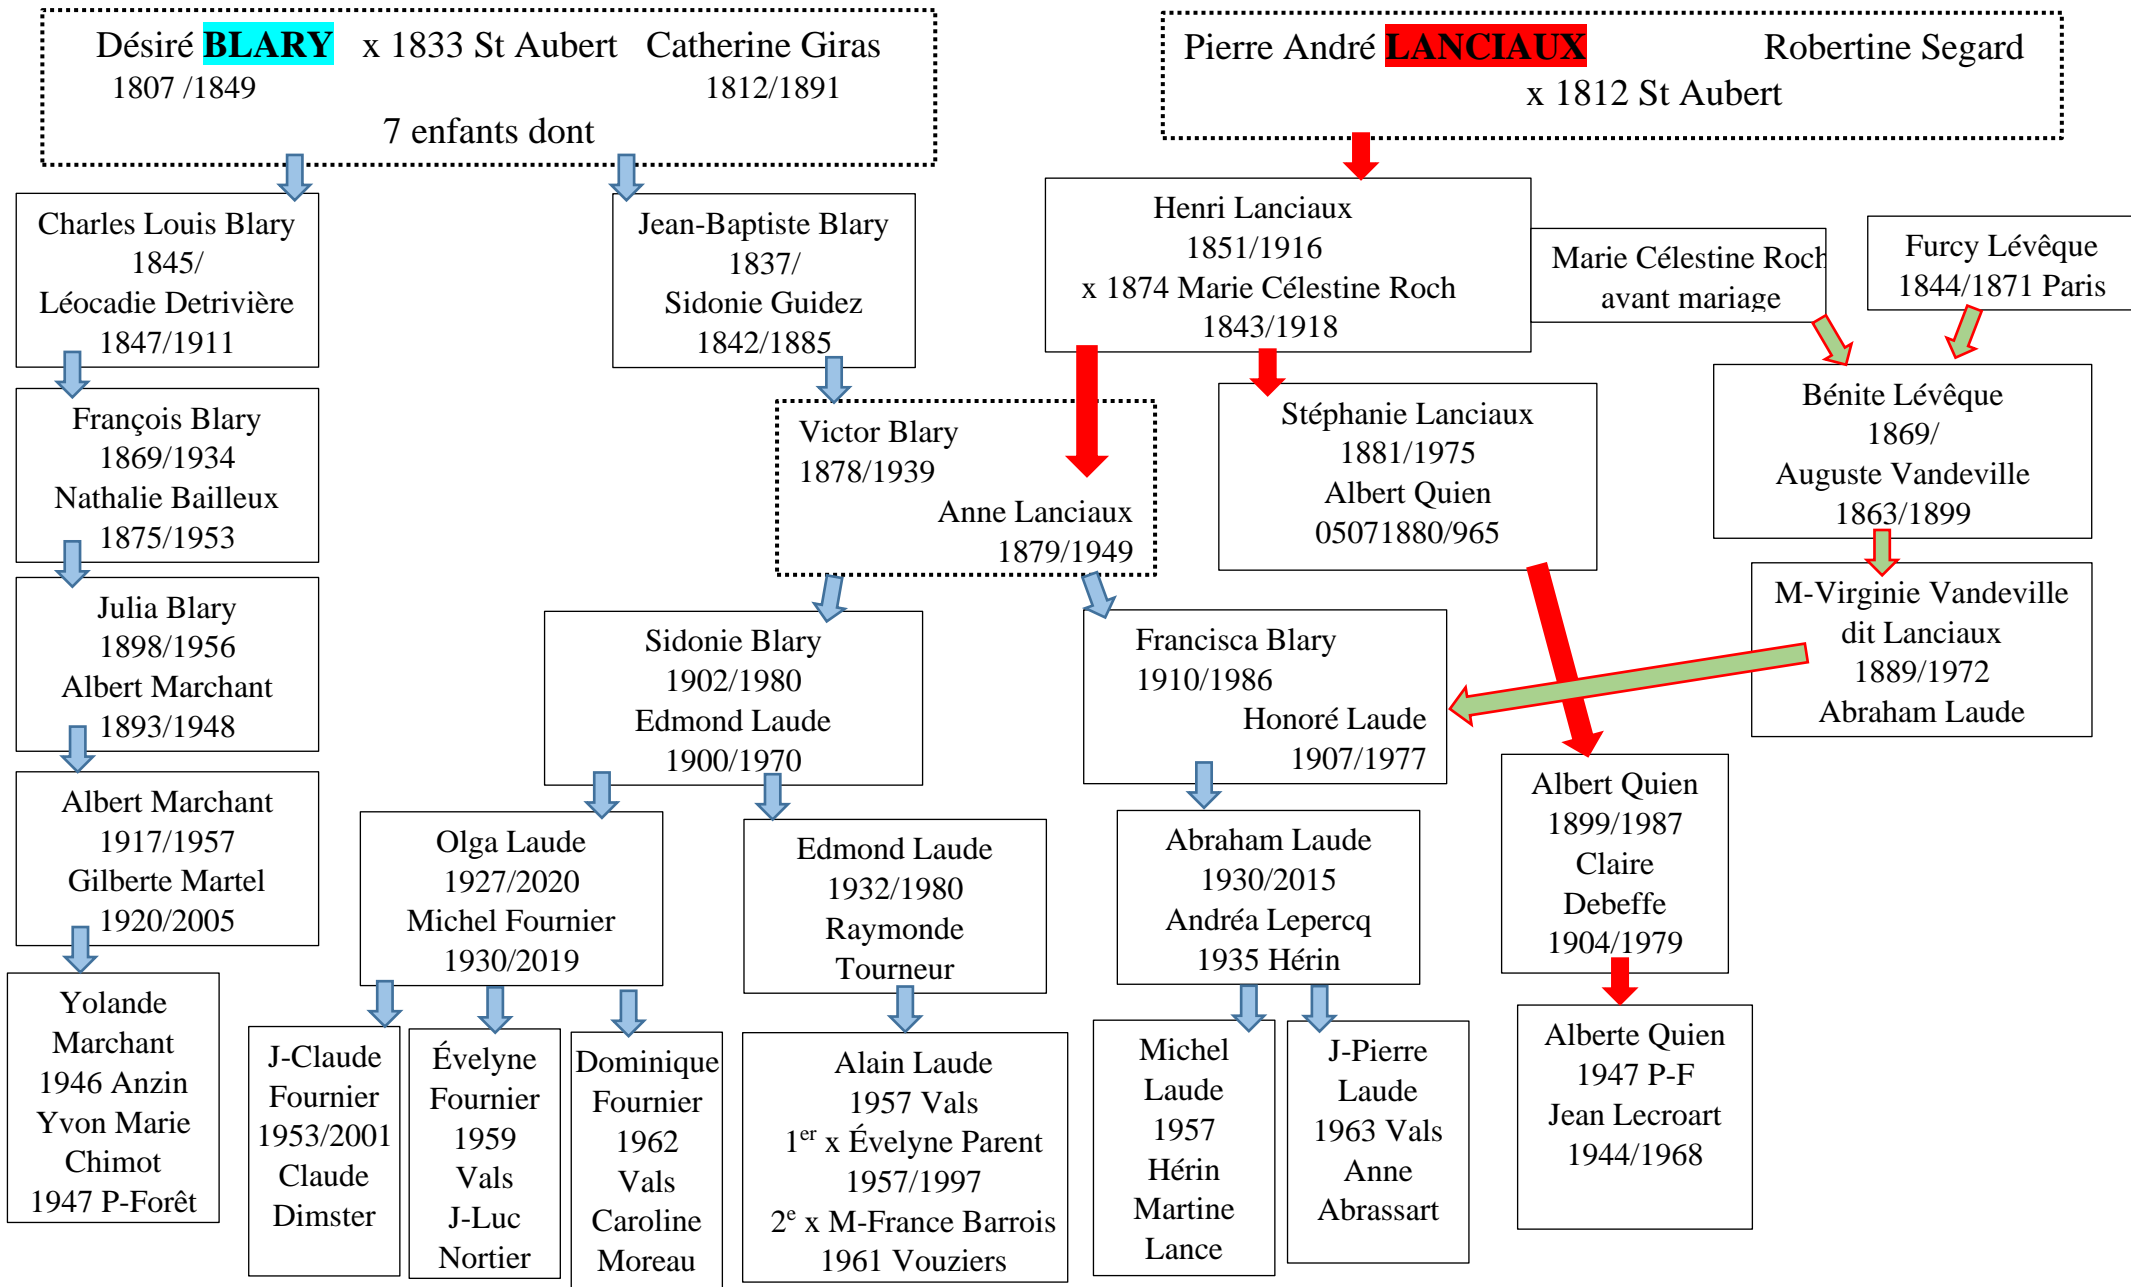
Désiré BLARY x 1833 St Aubert Catherine Giras
1807 /1849 1812/1891
7 enfants dont

Pierre André LANCIAUX Robertine Segard
x 1812 St Aubert

Charles Louis Blary
1845/
Léocadie Detrivière
1847/1911

Jean-Baptiste Blary
1837/
Sidonie Guidez
1842/1885

Henri Lanciaux
1851/1916
x 1874 Marie Célestine Roch
1843/1918

Marie Célestine Roch
avant mariage

Furcy Lévêque
1844/1871 Paris

François Blary
1869/1934
Nathalie Bailleux
1875/1953

Victor Blary
1878/1939
Anne Lanciaux
1879/1949

Stéphanie Lanciaux
1881/1975
Albert Quien
05071880/965

Bénite Lévêque
1869/
Auguste Vandeville
1863/1899

Julia Blary
1898/1956
Albert Marchant
1893/1948

Sidonie Blary
1902/1980
Edmond Laude
1900/1970

Francisca Blary
1910/1986
Honoré Laude
1907/1977

M-Virginie Vandeville
dit Lanciaux
1889/1972
Abraham Laude

Albert Marchant
1917/1957
Gilberte Martel
1920/2005

Olga Laude
1927/2020
Michel Fournier
1930/2019

Edmond Laude
1932/1980
Raymonde
Tourneur

Abraham Laude
1930/2015
Andréa Lepercq
1935 Hérin

Albert Quien
1899/1987
Claire
Debeffe
1904/1979

Yolande
Marchant
1946 Anzin
Yvon Marie
Chimot
1947 P-Forêt

J-Claude
Fournier
1953/2001
Claude
Dimster

Évelyne
Fournier
1959
Vals
J-Luc
Nortier

Dominique
Fournier
1962
Vals
Caroline
Moreau

Alain Laude
1957 Vals
1$^{er}$ x Évelyne Parent
1957/1997
2$^{e}$ x M-France Barrois
1961 Vouziers

Michel
Laude
1957
Hérin
Martine
Lance

J-Pierre
Laude
1963 Vals
Anne
Abrassart

Alberte Quien
1947 P-F
Jean Lecroart
1944/1968